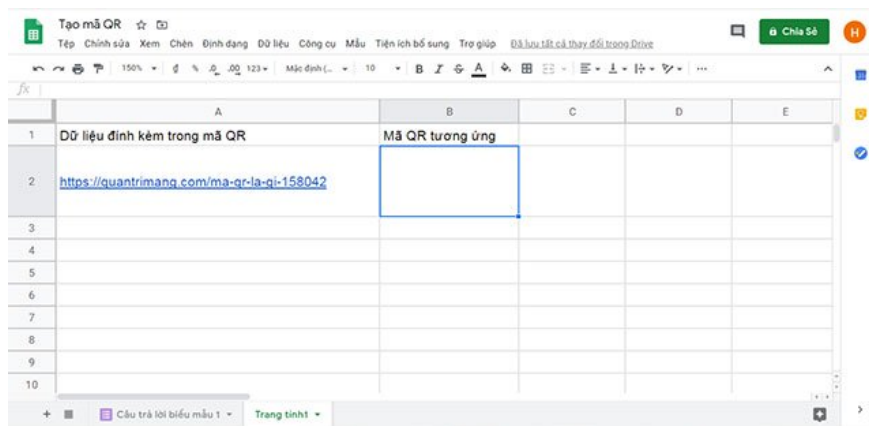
Tạo mã QR

Tệp Chỉnh sửa Xem Chèn Định dạng Dữ liệu Công cụ Mẫu Tiện ích bổ sung Trợ giúp Đã lưu tất cả thay đổi trong Drive

Chia sẻ

H

150% ₫ % .0 .00 123 Mặc định (... 10 B I S A

fx

| | A | B | C | D | E |
|---|---|---|---|---|---|
| 1 | Dữ liệu đính kèm trong mã QR | Mã QR tương ứng | | | |
| 2 | https://quantrimang.com/ma-qr-la-gi-158042 | | | | |
| 3 | | | | | |
| 4 | | | | | |
| 5 | | | | | |
| 6 | | | | | |
| 7 | | | | | |
| 8 | | | | | |
| 9 | | | | | |
| 10 | | | | | |

+ Câu trả lời biểu mẫu 1 Trang tính1